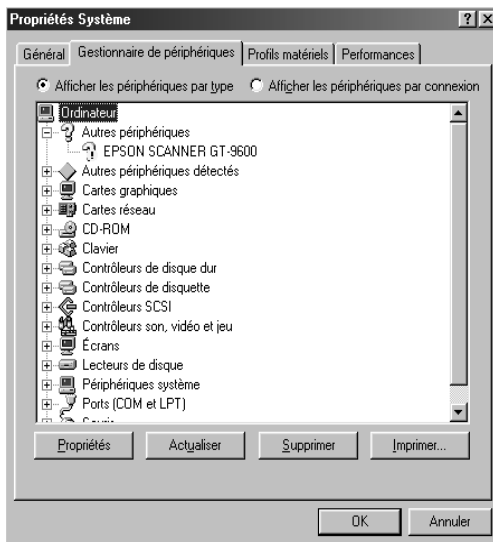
Propriétés Système

Général | Gestionnaire de périphériques | Profils matériels | Performances

Afficher les périphériques par type   Afficher les périphériques par connexion

Ordinateur
Autres périphériques
EPSON SCANNER GT-9600
Autres périphériques détectés
Cartes graphiques
Cartes réseau
CD-ROM
Clavier
Contrôleurs de disque dur
Contrôleurs de disquette
Contrôleurs SCSI
Contrôleurs son, vidéo et jeu
Écrans
Lecteurs de disque
Périphériques système
Ports (COM et LPT)
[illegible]

Propriétés | Actualiser | Supprimer | Imprimer...

OK | Annuler